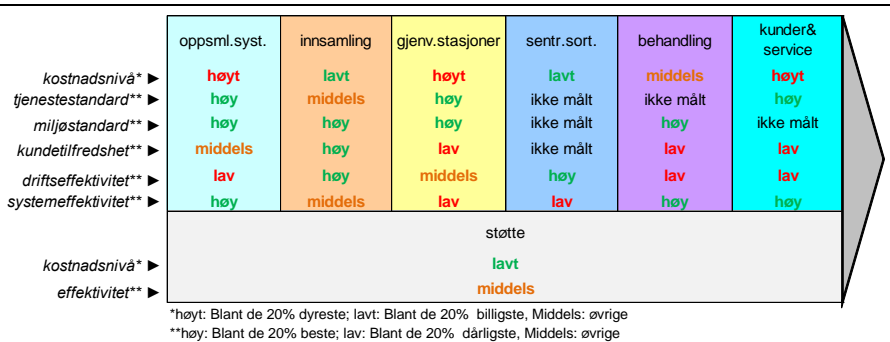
| | oppsml.syst. | innsamling | gjenv.stasjoner | sentr.sort. | behandling | kunder& service |
|---|---|---|---|---|---|---|
| kostnadsnivå* ► | høyt | lavt | høyt | lavt | middels | høyt |
| tjenestestandard** ► | høy | middels | høy | ikke målt | ikke målt | høy |
| miljøstandard** ► | høy | høy | høy | ikke målt | høy | ikke målt |
| kundetilfredshet** ► | middels | høy | lav | ikke målt | lav | lav |
| driftseffektivitet** ► | lav | høy | middels | høy | lav | lav |
| systemeffektivitet** ► | høy | middels | lav | lav | høy | høy |

støtte

kostnadsnivå* ► lavt

effektivitet** ► middels

*høyt: Blant de 20% dyreste; lavt: Blant de 20% billigste, Middels: øvrige

**høy: Blant de 20% beste; lav: Blant de 20% dårligste, Middels: øvrige